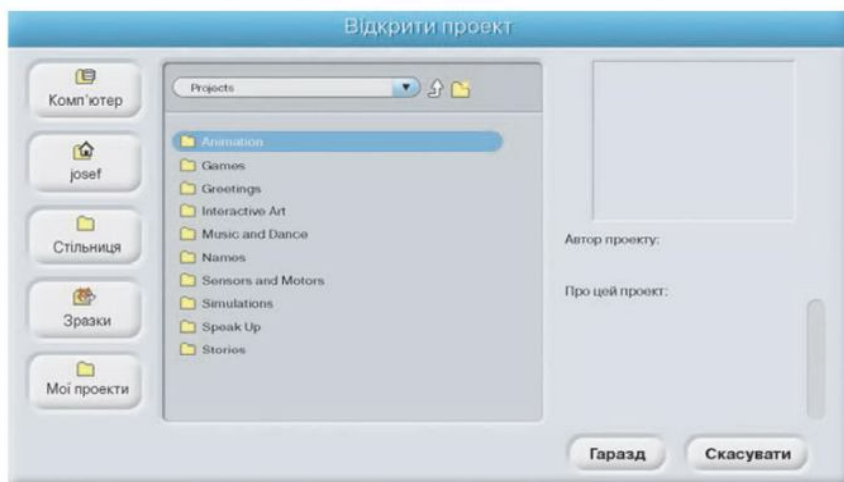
Відкрити проект

Комп'ютер

josef

Стільниця

Зразки

Мої проекти

Projects

Animation
Games
Greetings
Interactive Art
Music and Dance
Names
Sensors and Motors
Simulations
Speak Up
Stories

Автор проекту:

Про цей проект:

Гаразд

Скасувати